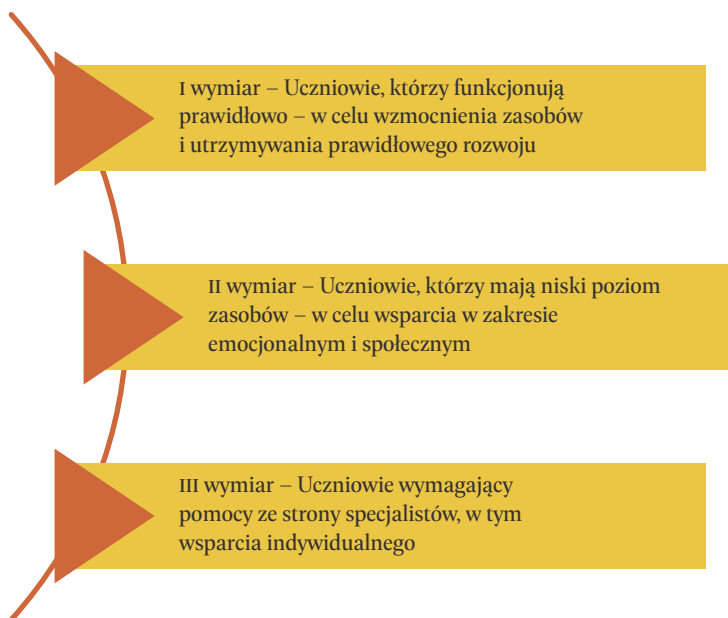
I wymiar – Uczniowie, którzy funkcjonują prawidłowo – w celu wzmocnienia zasobów i utrzymywania prawidłowego rozwoju

II wymiar – Uczniowie, którzy mają niski poziom zasobów – w celu wsparcia w zakresie emocjonalnym i społecznym

III wymiar – Uczniowie wymagający pomocy ze strony specjalistów, w tym wsparcia indywidualnego